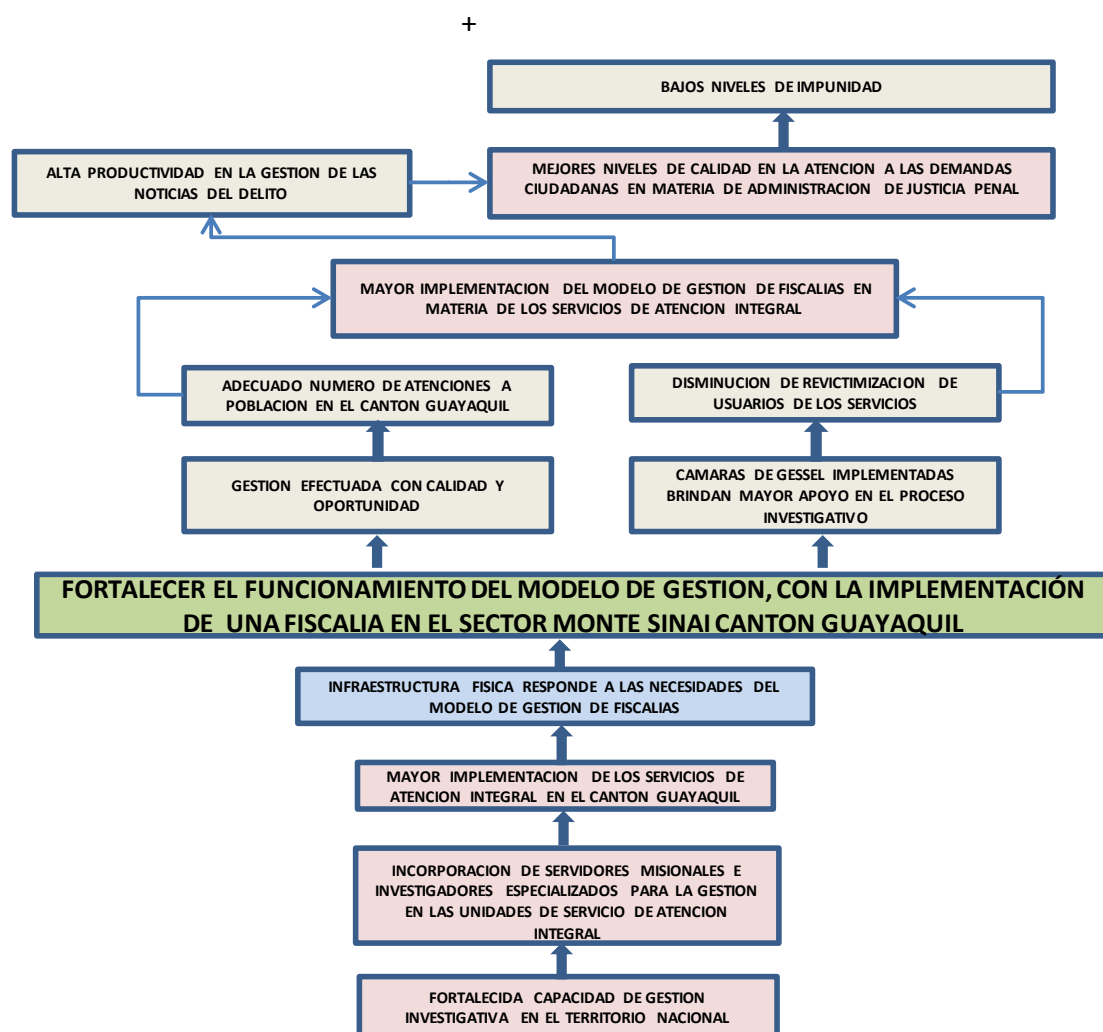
+

BAJOS NIVELES DE IMPUNIDAD

ALTA PRODUCTIVIDAD EN LA GESTION DE LAS NOTICIAS DEL DELITO

MEJORES NIVELES DE CALIDAD EN LA ATENCION A LAS DEMANDAS CIUDADANAS EN MATERIA DE ADMINISTRACION DE JUSTICIA PENAL

MAYOR IMPLEMENTACION DEL MODELO DE GESTION DE FISCALIAS EN MATERIA DE LOS SERVICIOS DE ATENCION INTEGRAL

ADECUADO NUMERO DE ATENCIONES A POBLACION EN EL CANTON GUAYAQUIL

DISMINUCION DE REVICTIMIZACION DE USUARIOS DE LOS SERVICIOS

GESTION EFECTUADA CON CALIDAD Y OPORTUNIDAD

CAMARAS DE GESSEL IMPLEMENTADAS BRINDAN MAYOR APOYO EN EL PROCESO INVESTIGATIVO

FORTALECER EL FUNCIONAMIENTO DEL MODELO DE GESTION, CON LA IMPLEMENTACIÓN DE UNA FISCALIA EN EL SECTOR MONTE SINAI CANTON GUAYAQUIL

INFRAESTRUCTURA FISICA RESPONDE A LAS NECESIDADES DEL MODELO DE GESTION DE FISCALIAS

MAYOR IMPLEMENTACION DE LOS SERVICIOS DE ATENCION INTEGRAL EN EL CANTON GUAYAQUIL

INCORPORACION DE SERVIDORES MISIONALES E INVESTIGADORES ESPECIALIZADOS PARA LA GESTION EN LAS UNIDADES DE SERVICIO DE ATENCION INTEGRAL

FORTALECIDA CAPACIDAD DE GESTION INVESTIGATIVA EN EL TERRITORIO NACIONAL